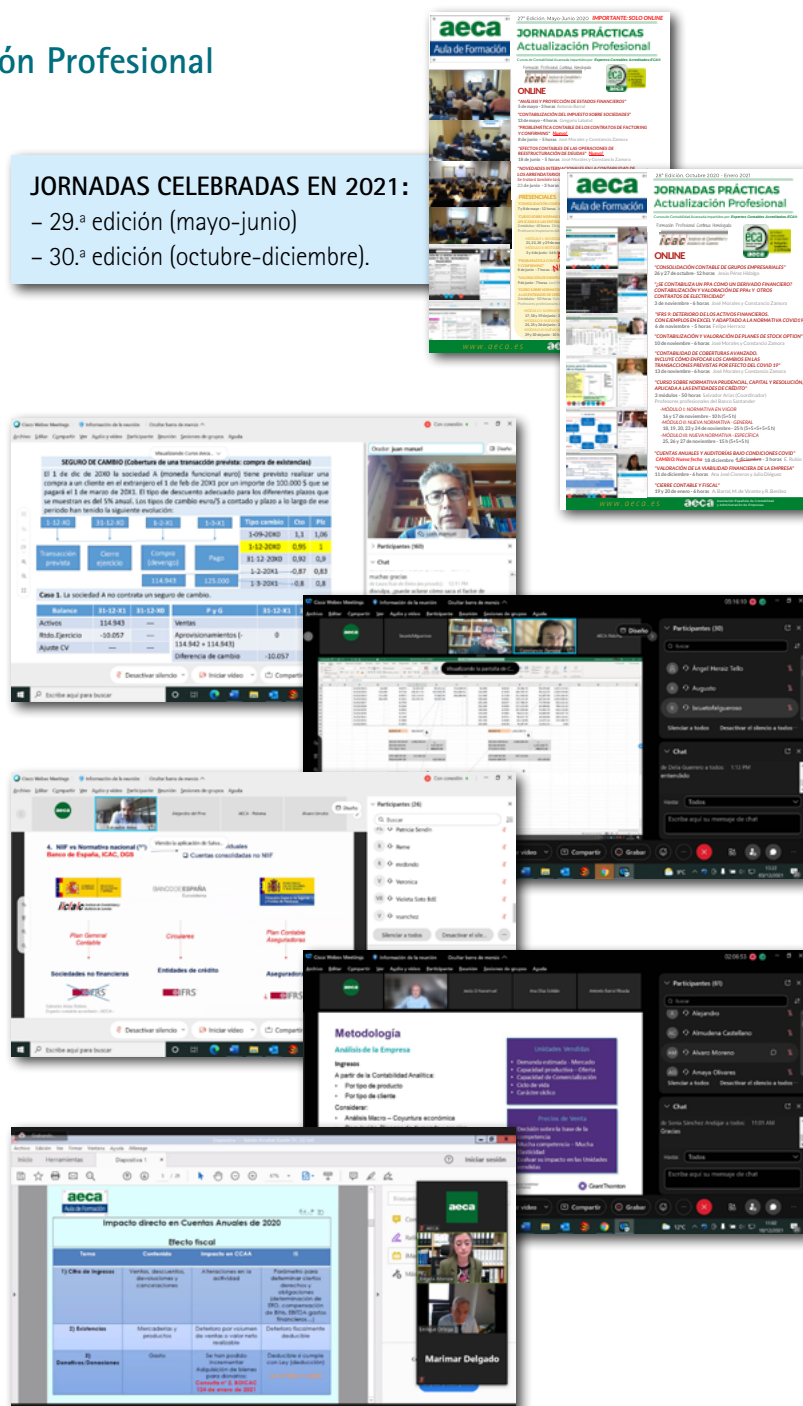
ón Profesional

JORNADAS CELEBRADAS EN 2021:
– 29.ª edición (mayo-junio)
– 30.ª edición (octubre-diciembre).

aeca Aula de Formación
27ª Edición: Mayo-Junio 2020 IMPORTANTE: SOLO ONLINE
JORNADAS PRÁCTICAS
Actualización Profesional
ONLINE
"ANÁLISIS Y PROYECCIÓN DE ESTADOS FINANCIEROS"
"CONTABILIZACIÓN DEL IMPUESTO SOBRE SOCIEDADES"
"PROBLEMÁTICA CONTABLE DE LOS CONTRATOS DE FACTORING Y CONFIRMING"
"EFECTOS CONTABLES DE LAS OPERACIONES DE REESTRUCTURACIÓN DE DEUDAS"

aeca Aula de Formación
28ª Edición: Octubre 2020 - Enero 2021
JORNADAS PRÁCTICAS
Actualización Profesional
ONLINE
"CONSOLIDACIÓN CONTABLE DE GRUPOS EMPRESARIALES"
"¿SE CONTABILIZA UN PPA COMO UN DERIVADO FINANCIERO? CONTABILIZACIÓN Y VALORACIÓN DE PPAs Y OTROS CONTRATOS DE ELECTRICIDAD"
"IFRS 9: DETERIORO DE LOS ACTIVOS FINANCIEROS. CON EJEMPLOS EN EXCEL Y ADAPTADO A LA NORMATIVA COVID19"
"CONTABILIZACIÓN Y VALORACIÓN DE PLANES DE STOCK OPTION"
"CONTABILIDAD DE COBERTURAS AVANZADO. INCLUYE CÓMO ENFOCAR LOS CAMBIOS EN LAS TRANSACCIONES PREVISTAS POR EFECTO DEL COVID 19"
"CURSO SOBRE NORMATIVA PRUDENCIAL, CAPITAL Y RESOLUCIÓN, APLICADA A LAS ENTIDADES DE CRÉDITO"
"CUENTAS ANUALES Y AUDITORÍAS BAJO CONDICIONES COVID"
"VALORACIÓN DE LA VIABILIDAD FINANCIERA DE LA EMPRESA"
"CIERRE CONTABLE Y FISCAL"
www.aeca.es

Cisco Webex Meetings
SEGURO DE CAMBIO (Cobertura de una transacción prevista: compra de existencias)
El 1 de dic de 20X0 la sociedad A (moneda funcional euro) tiene previsto realizar una compra a un cliente en el extranjero el 1 de feb de 20X1 por un importe de 100.000 $ que se pagará el 1 de marzo de 20X1. El tipo de descuento adecuado para los diferentes plazos que se muestran es del 5% anual. Los tipos de cambio euro/$ a contado y plazo a lo largo de ese periodo han tenido la siguiente evolución:

| Tipo cambio | Cm | Plz |
|---|---|---|
| 1-09-20X0 | 1,1 | 1,06 |
| 1-12-20X0 | 0,95 | 1 |
| 31-12-20X0 | 0,92 | 0,9 |
| 1-2-20X1 | 0,87 | 0,83 |
| 1-3-20X1 | 0,8 | 0,8 |

Caso 1. La sociedad A no contrata un seguro de cambio.

| Balance | 31-12-X1 | 31-12-X0 |
|---|---|---|
| Activos | 114.943 | --- |
| Rtdo.Ejercicio | -10.057 | --- |
| Ajuste CV | --- | --- |

| P y G | 31-12-X1 |
|---|---|
| Ventas | |
| Aprovisionamientos (-114.942 + 114.943) | 0 |
| Diferencia de cambio | -10.057 |

Participantes (30)
Chat
Participantes (26)
4. NIIF vs Normativa nacional (**)
Banco de España, ICAC, DGS
Plan General Contable
Circulares
Plan Contable Aseguradoras
Sociedades no financieras
Entidades de crédito
Participantes (61)
Metodología
Análisis de la Empresa
Unidades Vendidas
Precios de Venta
Grant Thornton

aeca Aula de Formación
Impacto directo en Cuentas Anuales de 2020
Efecto fiscal

| Tema | Contenido | Impacto en CCAA | IS |
|---|---|---|---|
| 1) Cifra de Ingresos | Ventas, descuentos, devoluciones y cancelaciones | Alteraciones en la actividad | Parámetro para determinar ciertos derechos y obligaciones |
| 2) Existencias | Mercaderías y productos | Deterioro por volumen de ventas o valor neto realizable | Deterioro fiscalmente deducible |
| 3) Donativos/Donaciones | Gasto | | Deducible si cumple con Ley (deducción) |

Marimar Delgado
Iniciar sesión